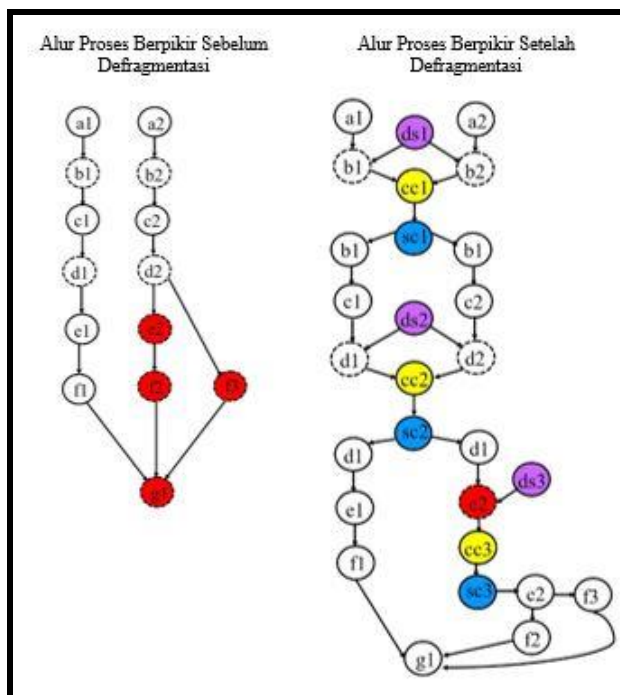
Alur Proses Berpikir Sebelum Defragmentasi

a1
b1
c1
d1
e1
f1
a2
b2
c2
d2
e2
f2
f3
g1

Alur Proses Berpikir Setelah Defragmentasi

a1
ds1
a2
b1
cc1
b2
sc1
b1
b1
c1
c2
ds2
d1
d2
cc2
sc2
d1
d1
e1
e2
ds3
f1
cc3
sc3
e2
f3
f2
g1